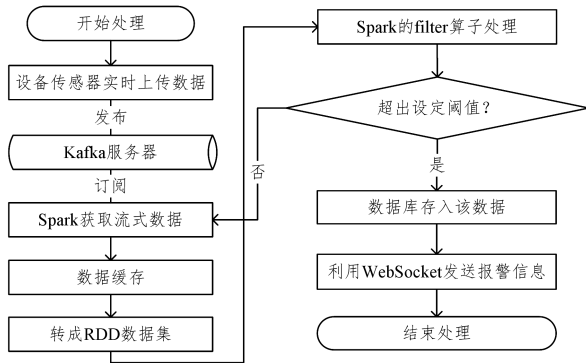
开始处理

设备传感器实时上传数据

发布

Kafka服务器

订阅

Spark获取流式数据

数据缓存

转成RDD数据集

Spark的filter算子处理

超出设定阈值?

否

是

数据库存入该数据

利用WebSocket发送报警信息

结束处理